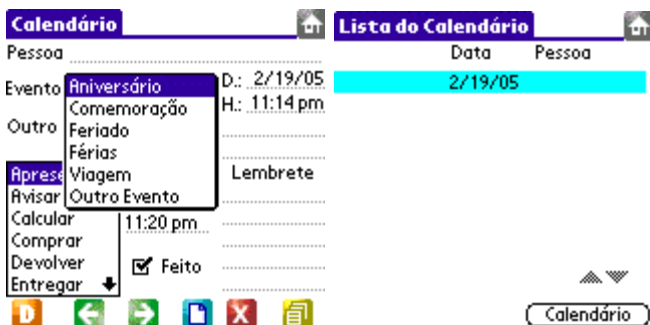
Calendário

Pessoa

Evento Aniversário
Comemoração
Feriado
Férias
Viagem
Outro Evento

D.: 2/19/05
H.: 11:14 pm

Outro

Apres
Avisar
Calcular
Comprar
Devolver
Entregar

Lembrete

11:20 pm

Feito

D

Lista do Calendário

| Data | Pessoa |
|---|---|
| 2/19/05 | |

Calendário